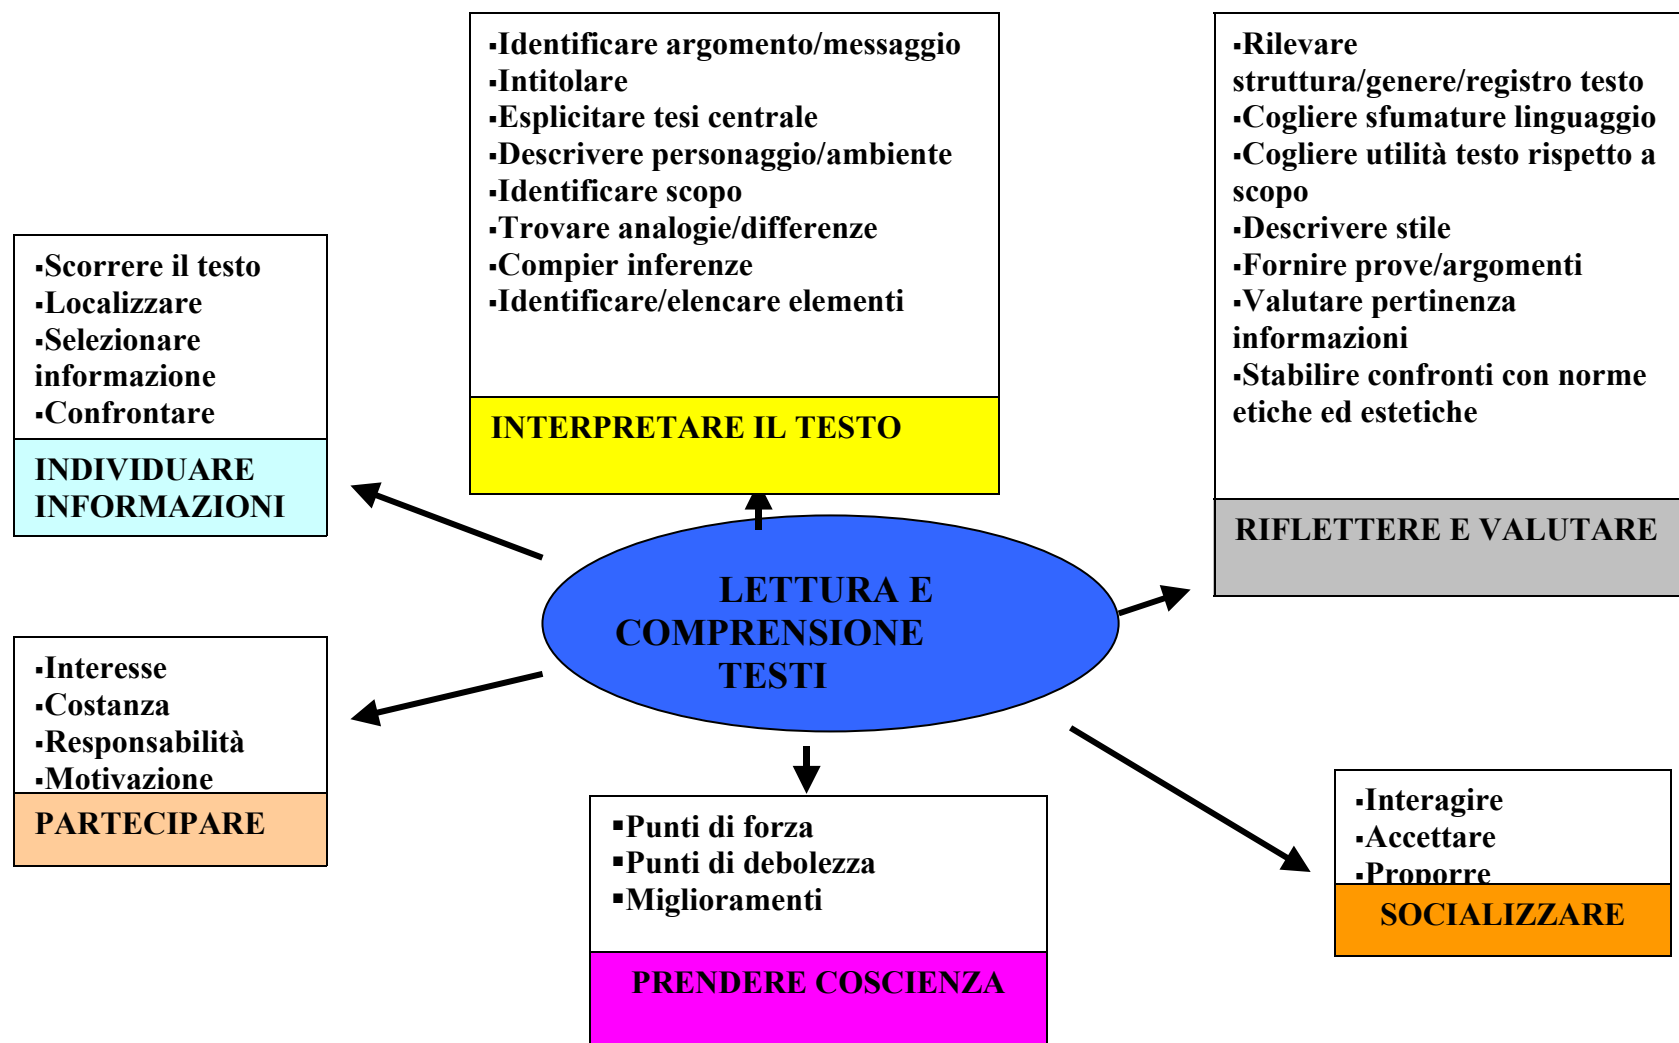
▪Identificare argomento/messaggio
▪Intitolare
▪Esplicitare tesi centrale
▪Descrivere personaggio/ambiente
▪Identificare scopo
▪Trovare analogie/differenze
▪Compier inferenze
▪Identificare/elencare elementi

INTERPRETARE IL TESTO

▪Rilevare struttura/genere/registro testo
▪Cogliere sfumature linguaggio
▪Cogliere utilità testo rispetto a scopo
▪Descrivere stile
▪Fornire prove/argomenti
▪Valutare pertinenza informazioni
▪Stabilire confronti con norme etiche ed estetiche

RIFLETTERE E VALUTARE

▪Scorrere il testo
▪Localizzare
▪Selezionare informazione
▪Confrontare

INDIVIDUARE INFORMAZIONI

LETTURA E COMPRENSIONE TESTI

▪Interesse
▪Costanza
▪Responsabilità
▪Motivazione

PARTECIPARE

▪Punti di forza
▪Punti di debolezza
▪Miglioramenti

PRENDERE COSCIENZA

▪Interagire
▪Accettare
▪Proporre

SOCIALIZZARE